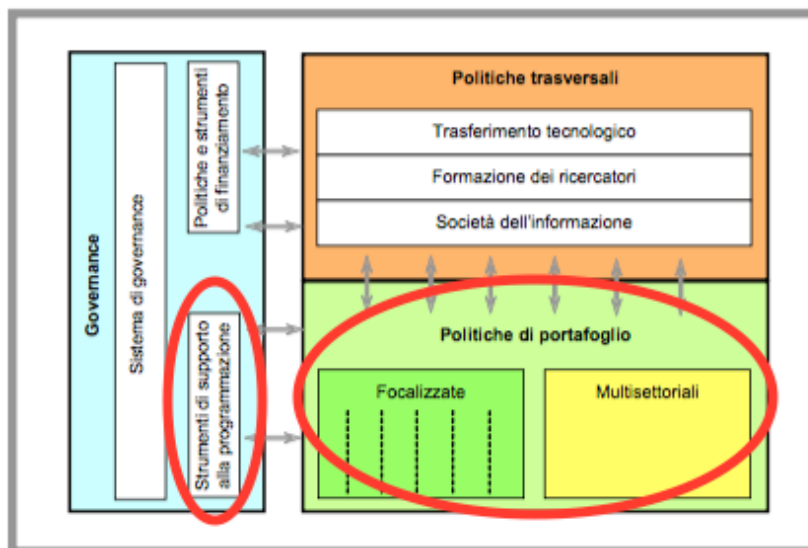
Governance

Sistema di governance

Politiche e strumenti di finanziamento

Strumenti di supporto alla programmazione

Politiche trasversali

Trasferimento tecnologico

Formazione dei ricercatori

Società dell'informazione

Politiche di portafoglio

Focalizzate

Multisettoriali